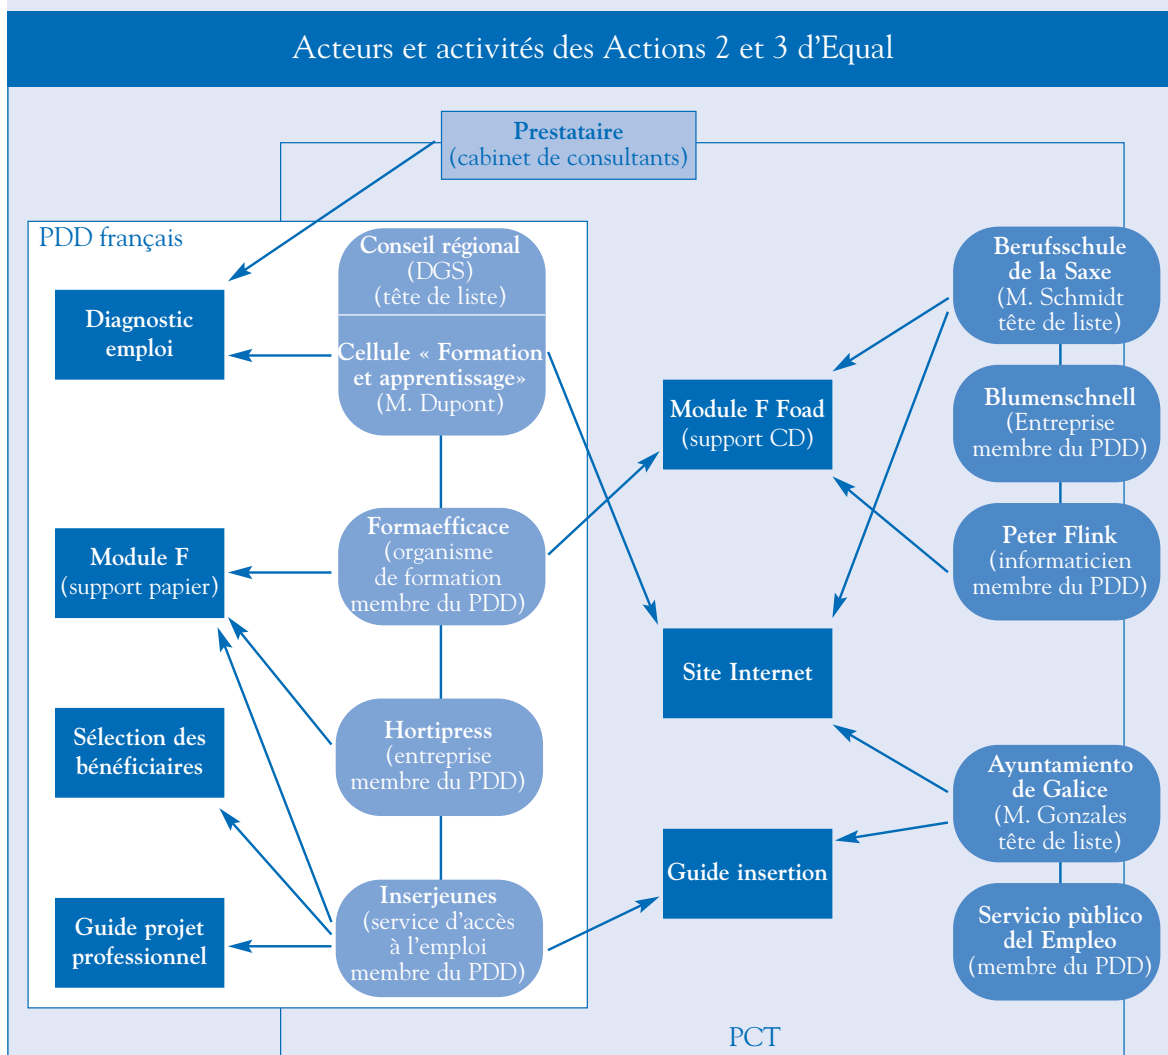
Acteurs et activités des Actions 2 et 3 d'Equal

Prestataire
(cabinet de consultants)

PDD français

Diagnostic emploi

Conseil régional
(DGS)
(tête de liste)

Cellule « Formation et apprentissage»
(M. Dupont)

Module F
(support papier)

Formaefficace
(organisme de formation membre du PDD)

Sélection des bénéficiaires

Hortipress
(entreprise membre du PDD)

Guide projet professionnel

Inserjeunes
(service d'accès à l'emploi membre du PDD)

Module F Foad
(support CD)

Site Internet

Guide insertion

Berufsschule de la Saxe
(M. Schmidt tête de liste)

Blumenschnell
(Entreprise membre du PDD)

Peter Flink
(informaticien membre du PDD)

Ayuntamiento de Galice
(M. Gonzales tête de liste)

Servicio pùblico del Empleo
(membre du PDD)

PCT